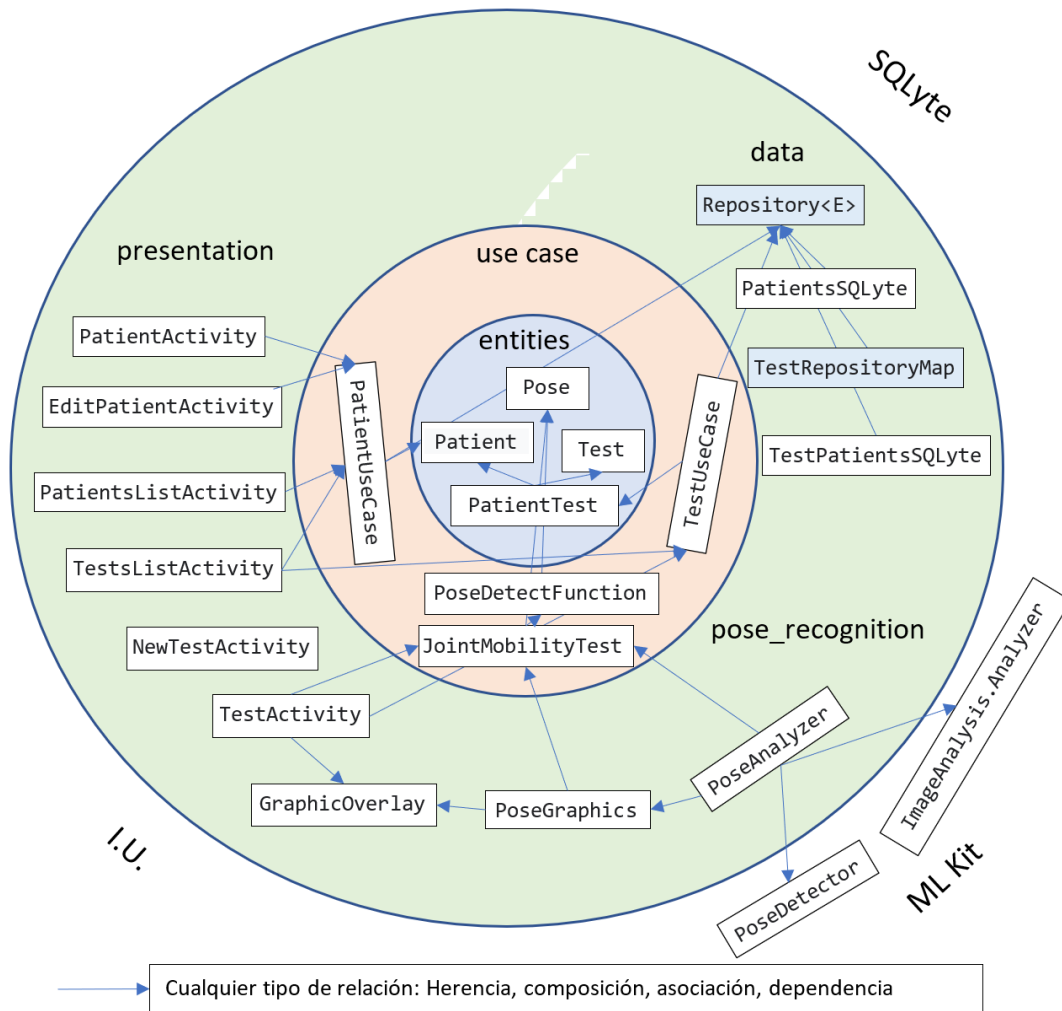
SQLyte

data

Repository<E>

presentation

use case

PatientsSQLyte

PatientActivity

entities

TestRepositoryMap

EditPatientActivity

PatientUseCase

Pose

TestUseCase

Patient

Test

TestPatientsSQLyte

PatientsListActivity

PatientTest

TestsListActivity

PoseDetectFunction

ImageAnalysis.Analyzer

NewTestActivity

JointMobilityTest

pose_recognition

TestActivity

PoseAnalyzer

GraphicOverlay

PoseGraphics

I.U.

PoseDetector

ML Kit

Cualquier tipo de relación: Herencia, composición, asociación, dependencia